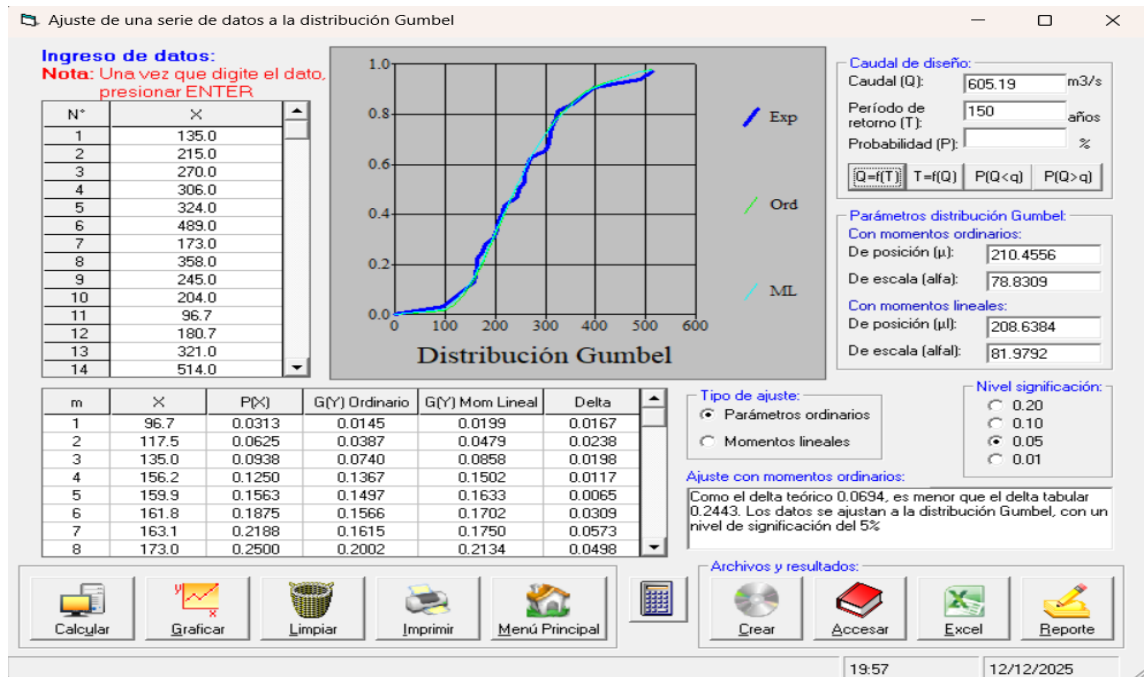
Ajuste de una serie de datos a la distribución Gumbel

Ingreso de datos:
Nota: Una vez que digite el dato, presionar ENTER

| N° | X |
|---|---|
| 1 | 135.0 |
| 2 | 215.0 |
| 3 | 270.0 |
| 4 | 306.0 |
| 5 | 324.0 |
| 6 | 489.0 |
| 7 | 173.0 |
| 8 | 358.0 |
| 9 | 245.0 |
| 10 | 204.0 |
| 11 | 96.7 |
| 12 | 180.7 |
| 13 | 321.0 |
| 14 | 514.0 |

1.0
0.8
0.6
0.4
0.2
0.0
0 100 200 300 400 500 600
Distribución Gumbel
Exp
Ord
ML

Caudal de diseño:
Caudal (Q): 605.19 m3/s
Período de retorno (T): 150 años
Probabilidad (P): %
Q=f(T) T=f(Q) P(Q<q) P(Q>q)

Parámetros distribución Gumbel:
Con momentos ordinarios:
De posición (µ): 210.4556
De escala (alfa): 78.8309
Con momentos lineales:
De posición (µl): 208.6384
De escala (alfal): 81.9792

| m | X | P(X) | G(Y) Ordinario | G(Y) Mom Lineal | Delta |
|---|---|---|---|---|---|
| 1 | 96.7 | 0.0313 | 0.0145 | 0.0199 | 0.0167 |
| 2 | 117.5 | 0.0625 | 0.0387 | 0.0479 | 0.0238 |
| 3 | 135.0 | 0.0938 | 0.0740 | 0.0858 | 0.0198 |
| 4 | 156.2 | 0.1250 | 0.1367 | 0.1502 | 0.0117 |
| 5 | 159.9 | 0.1563 | 0.1497 | 0.1633 | 0.0065 |
| 6 | 161.8 | 0.1875 | 0.1566 | 0.1702 | 0.0309 |
| 7 | 163.1 | 0.2188 | 0.1615 | 0.1750 | 0.0573 |
| 8 | 173.0 | 0.2500 | 0.2002 | 0.2134 | 0.0498 |

Tipo de ajuste:
Parámetros ordinarios
Momentos lineales

Nivel significación:
0.20
0.10
0.05
0.01

Ajuste con momentos ordinarios:
Como el delta teórico 0.0694, es menor que el delta tabular 0.2443. Los datos se ajustan a la distribución Gumbel, con un nivel de significación del 5%

Calcular Graficar Limpiar Imprimir Menú Principal

Archivos y resultados:
Crear Accesar Excel Reporte

19:57 12/12/2025